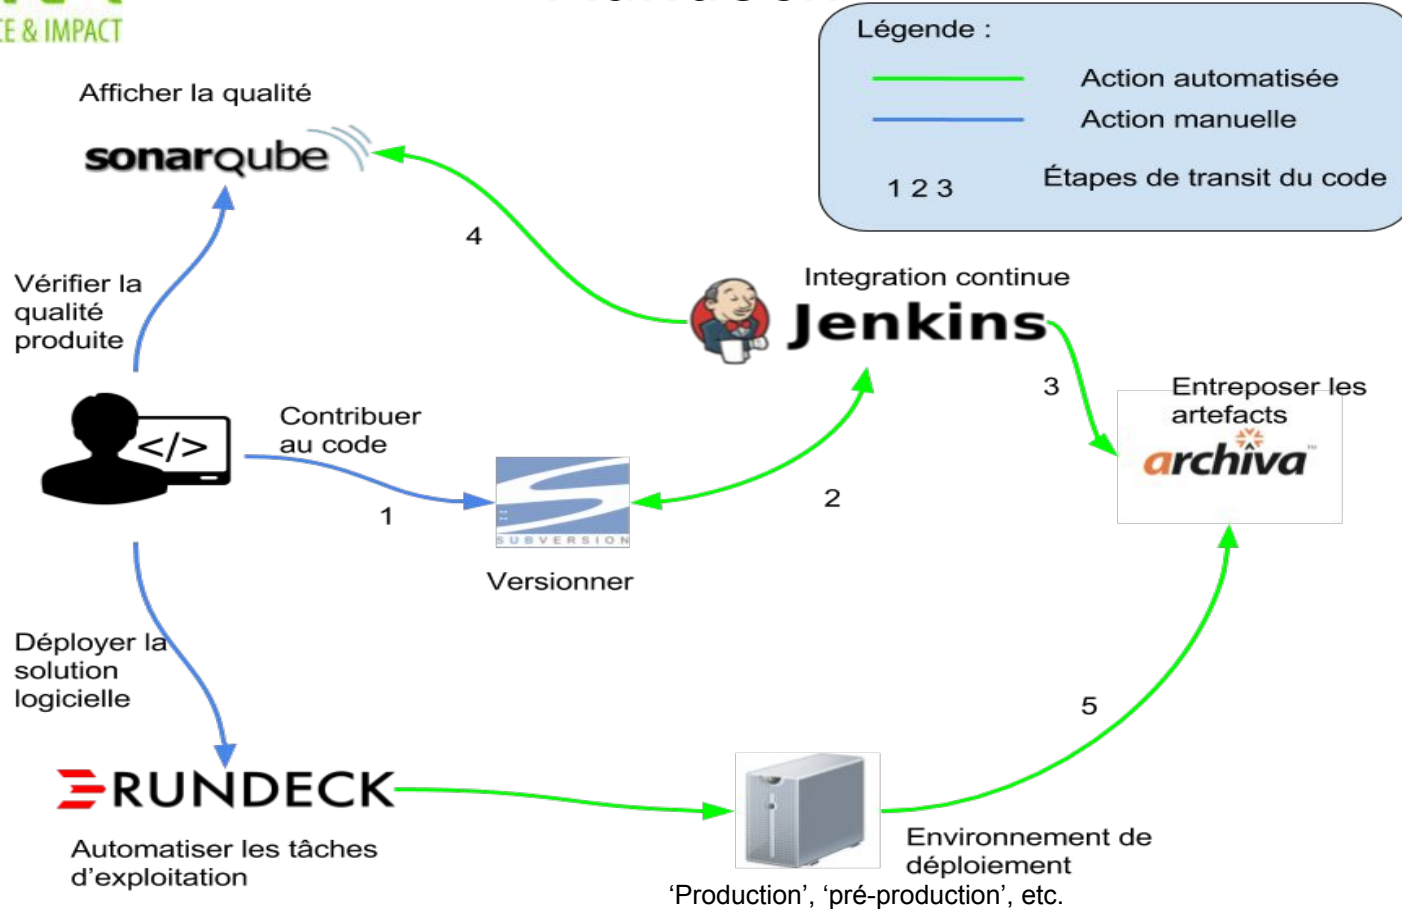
E & IMPACT

Légende :

Action automatisée

Action manuelle

1 2 3 Étapes de transit du code

Afficher la qualité

sonarqube

4

Integration continue

Jenkins

Vérifier la qualité produite

Contribuer au code

3

Entreposer les artefacts

archiva

</>

1

SUBVERSION

2

Versionner

Déployer la solution logicielle

5

RUNDECK

Automatiser les tâches d’exploitation

Environnement de déploiement

‘Production’, ‘pré-production’, etc.